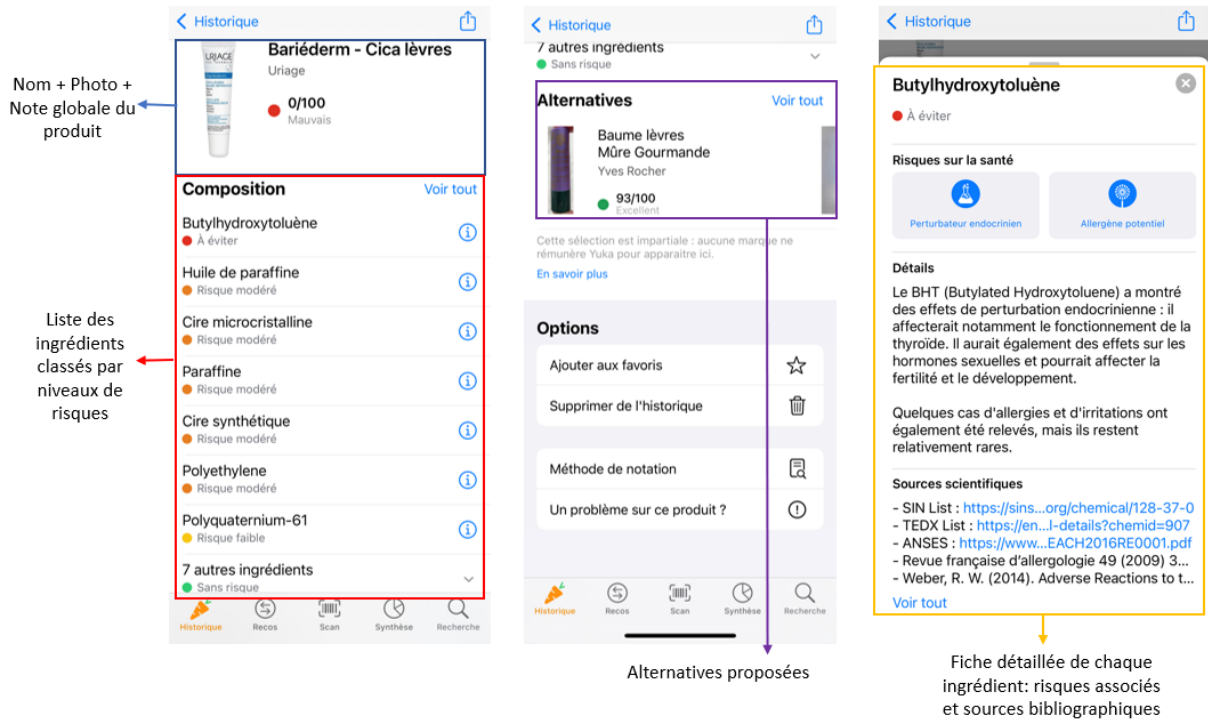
Nom + Photo + Note globale du produit

< Historique

Bariéderm - Cica lèvres
Uriage
0/100
Mauvais

Composition
Voir tout

Butylhydroxytoluène
À éviter

Huile de paraffine
Risque modéré

Cire microcristalline
Risque modéré

Paraffine
Risque modéré

Cire synthétique
Risque modéré

Polyethylene
Risque modéré

Polyquaternium-61
Risque faible

7 autres ingrédients
Sans risque

Historique Recos Scan Synthèse Recherche

Liste des ingrédients classés par niveaux de risques

< Historique

7 autres ingrédients
Sans risque

Alternatives
Voir tout

Baume lèvres Mûre Gourmande
Yves Rocher
93/100
Excellent

Cette sélection est impartiale : aucune marque ne rémunère Yuka pour apparaître ici.
En savoir plus

Options
Ajouter aux favoris
Supprimer de l'historique
Méthode de notation
Un problème sur ce produit ?

Historique Recos Scan Synthèse Recherche

Alternatives proposées

< Historique

Butylhydroxytoluène
À éviter

Risques sur la santé
Perturbateur endocrinien
Allergène potentiel

Détails
Le BHT (Butylated Hydroxytoluene) a montré des effets de perturbation endocrinienne : il affecterait notamment le fonctionnement de la thyroïde. Il aurait également des effets sur les hormones sexuelles et pourrait affecter la fertilité et le développement.

Quelques cas d'allergies et d'irritations ont également été relevés, mais ils restent relativement rares.

Sources scientifiques
- SIN List : https://sins...org/chemical/128-37-0
- TEDX List : https://en...l-details?chemid=907
- ANSES : https://www...EACH2016RE0001.pdf
- Revue française d'allergologie 49 (2009) 3...
- Weber, R. W. (2014). Adverse Reactions to t...
Voir tout

Fiche détaillée de chaque ingrédient: risques associés et sources bibliographiques